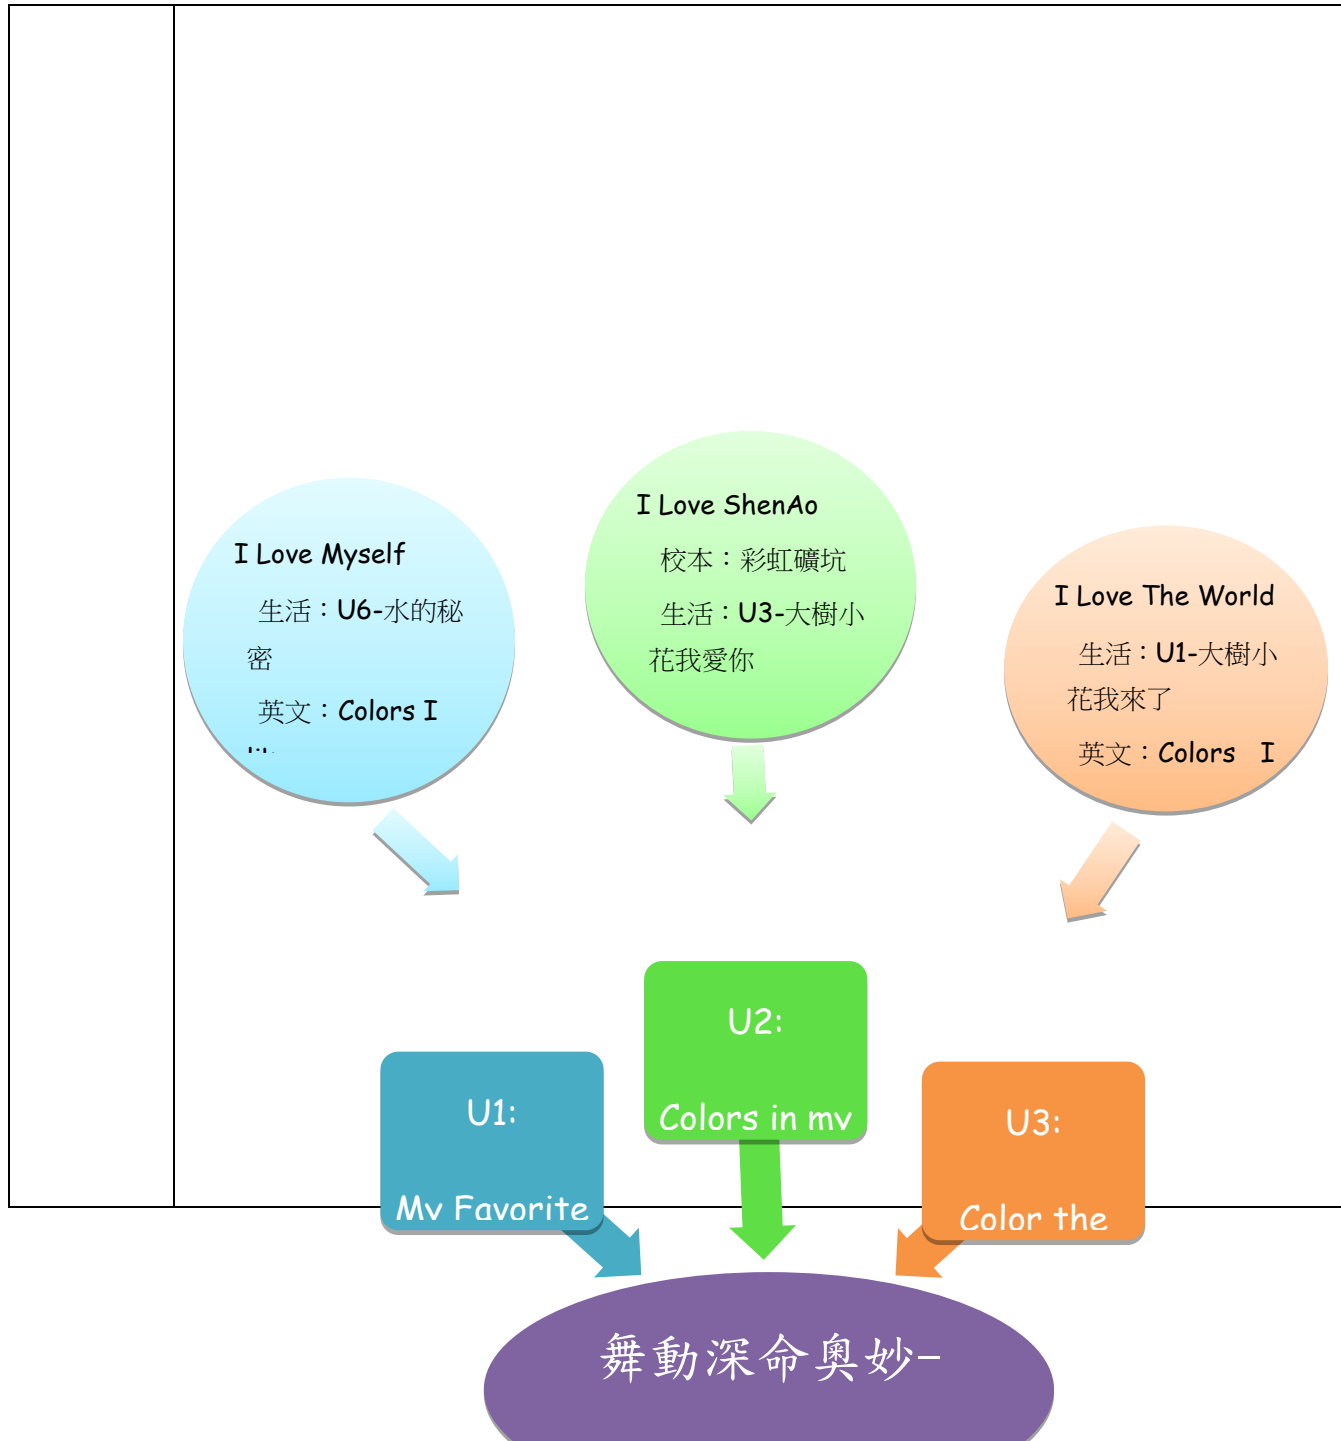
I Love Myself

生活：U6-水的秘密

英文：Colors I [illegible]

I Love ShenAo

校本：彩虹礦坑

生活：U3-大樹小花我愛你

I Love The World

生活：U1-大樹小花我來了

英文：Colors I

U2:

Colors in my

U1:

My Favorite

U3:

Color the

舞動深命奧妙-